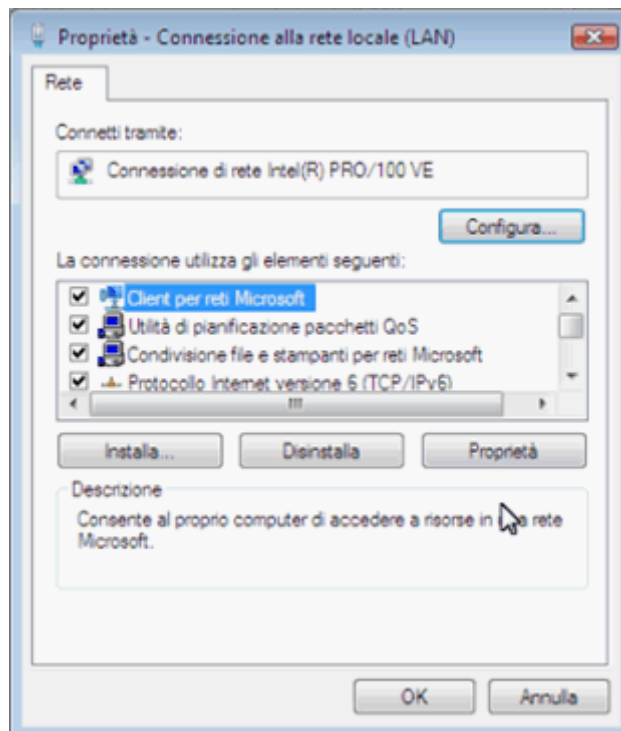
Proprietà - Connessione alla rete locale (LAN)

Rete

Connetti tramite:

Connessione di rete Intel(R) PRO/100 VE

Configura...

La connessione utilizza gli elementi seguenti:

Client per reti Microsoft

Utilità di pianificazione pacchetti QoS

Condivisione file e stampanti per reti Microsoft

Protocollo Internet versione 6 (TCP/IPv6)

Installa...

Disinstalla

Proprietà

Descrizione

Consente al proprio computer di accedere a risorse in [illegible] rete Microsoft.

OK

Annulla